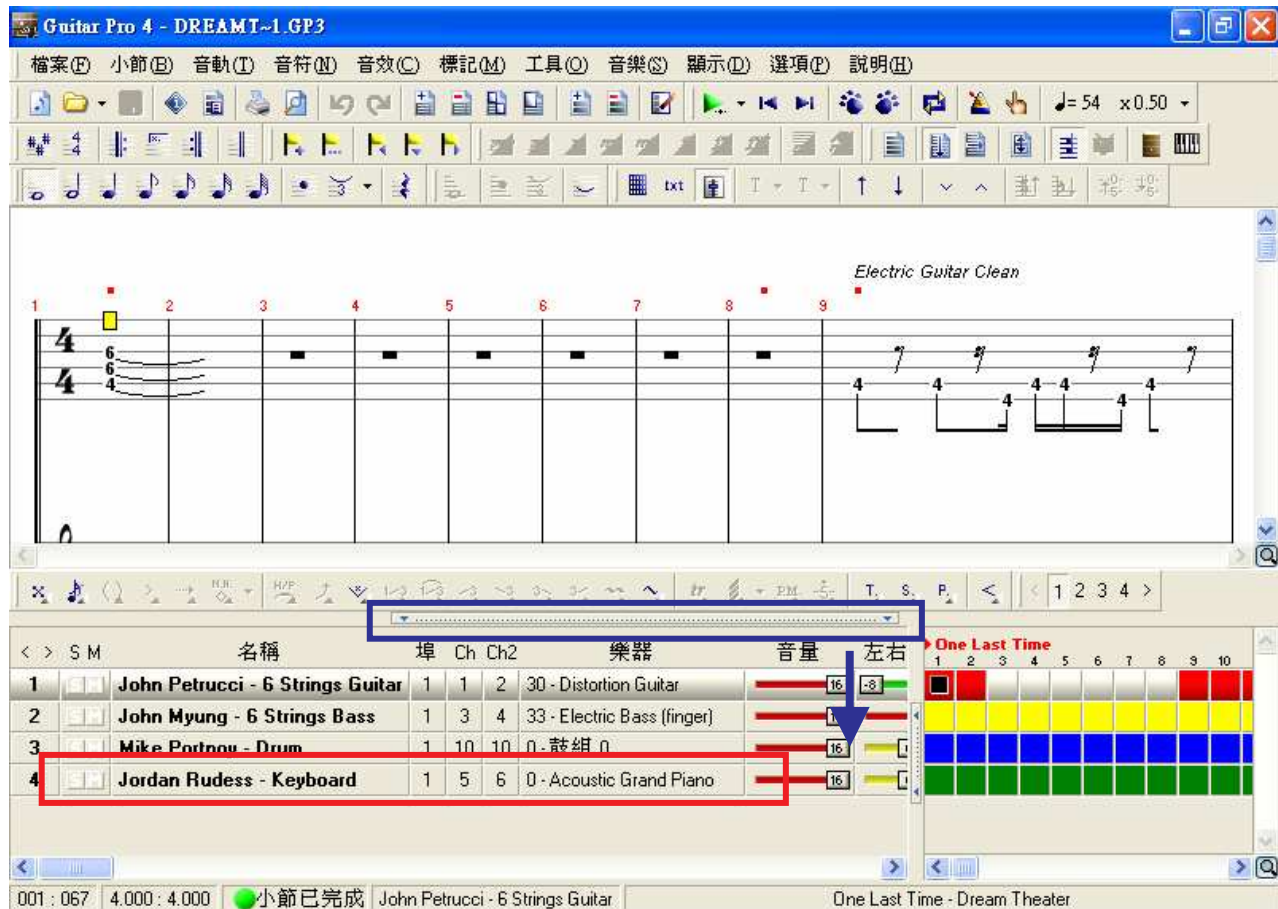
Guitar Pro 4 - DREAMT~1.GP3

檔案(F) 小節(B) 音軌(T) 音符(N) 音效(C) 標記(M) 工具(O) 音樂(S) 顯示(D) 選項(P) 說明(H)

♩= 54 x0.50

txt

Electric Guitar Clean

1 2 3 4 5 6 7 8 9

$\frac{4}{4}$

6
6
4

4 4 4 4 4 4 4

< 1 2 3 4 >

< > S M | 名稱 | 埠 | Ch | Ch2 | 樂器 | 音量 | 左右

One Last Time
1 2 3 4 5 6 7 8 9 10

| | | 名稱 | 埠 | Ch | Ch2 | 樂器 | 音量 | 左右 |
|---|---|---|---|---|---|---|---|---|
| 1 | | John Petrucci - 6 Strings Guitar | 1 | 1 | 2 | 30 - Distortion Guitar | 16 | -8 |
| 2 | | John Myung - 6 Strings Bass | 1 | 3 | 4 | 33 - Electric Bass (finger) | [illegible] | |
| 3 | | Mike Portnoy - Drum | 1 | 10 | 10 | 0 - 鼓組 0 | 16 | |
| 4 | | Jordan Rudess - Keyboard | 1 | 5 | 6 | 0 - Acoustic Grand Piano | 16 | |

001 : 067 | 4.000 : 4.000 | 小節已完成 | John Petrucci - 6 Strings Guitar | One Last Time - Dream Theater